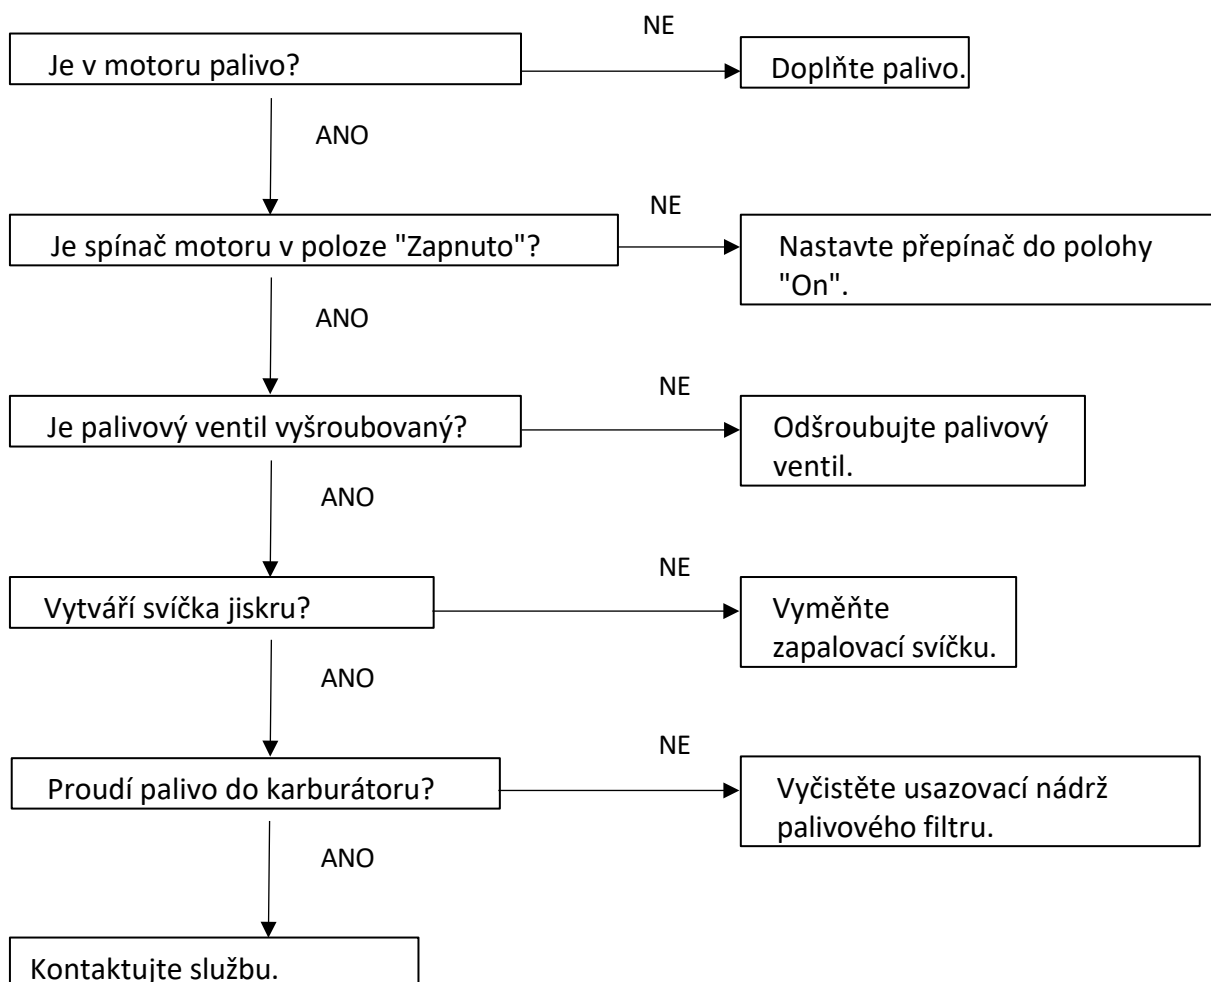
Je v motoru palivo?

NE

Doplňte palivo.

ANO

Je spínač motoru v poloze "Zapnuto"?

NE

Nastavte přepínač do polohy "On".

ANO

Je palivový ventil vyšroubovaný?

NE

Odšroubujte palivový ventil.

ANO

Vytváří svíčka jiskru?

NE

Vyměňte zapalovací svíčku.

ANO

Proudí palivo do karburátoru?

NE

Vyčistěte usazovací nádrž palivového filtru.

ANO

Kontaktujte službu.